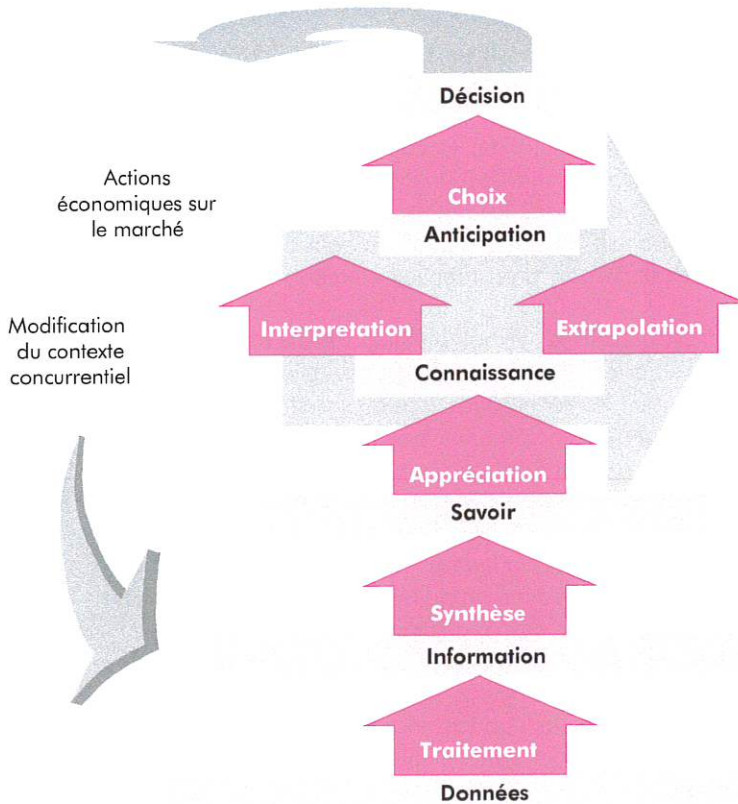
Décision

Actions économiques sur le marché

Choix

Anticipation

Modification du contexte concurrentiel

Interpretation

Extrapolation

Connaissance

Appréciation

Savoir

Synthèse

Information

Traitement

Données